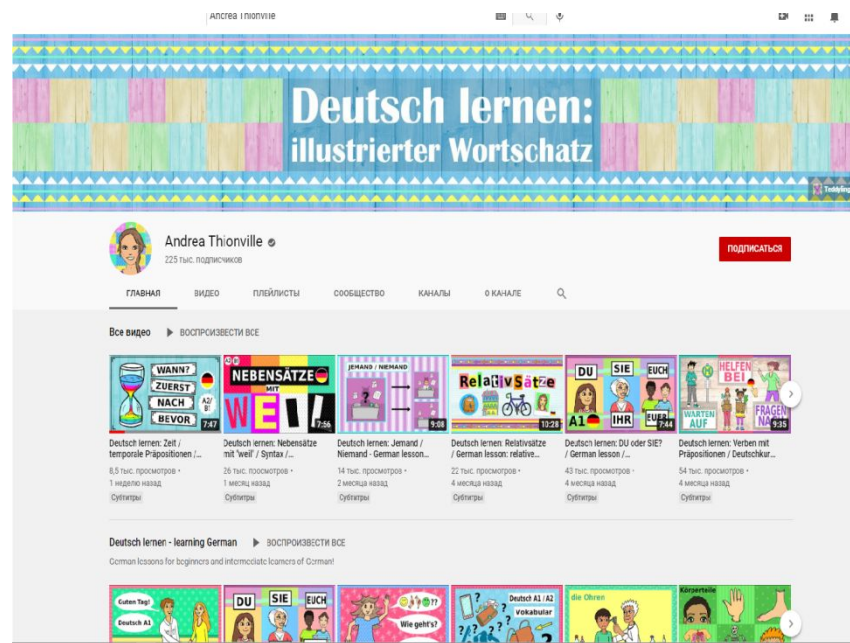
Andrea Thionville

Deutsch lernen: illustrierter Wortschatz

Andrea Thionville
225 тыс. подписчиков

ПОДПИСАТЬСЯ

ГЛАВНАЯ ВИДЕО ПЛЕЙЛИСТЫ СООБЩЕСТВО КАНАЛЫ О КАНАЛЕ

Все видео ВОСПРОИЗВЕСТИ ВСЕ

WANN? ZUERST NACH BEVOR A2/B1 7:47
Deutsch lernen: Zeit / temporale Präpositionen /...
8,5 тыс. просмотров • 1 неделю назад
Субтитры

NEBENSÄTZE MIT WEIL 7:56
Deutsch lernen: Nebensätze mit 'weil' / Syntax /...
26 тыс. просмотров • 1 месяц назад
Субтитры

JEMAND / NIEMAND 9:08
Deutsch lernen: Jemand / Niemand - German lesson...
14 тыс. просмотров • 2 месяца назад
Субтитры

RelativSätze 10:28
Deutsch lernen: Relativsätze / German lesson: relative...
22 тыс. просмотров • 4 месяца назад
Субтитры

DU SIE EUCH IHR EUER A1 7:44
Deutsch lernen: DU oder SIE? / German lesson /...
43 тыс. просмотров • 4 месяца назад
Субтитры

HELFEN BEI WARTEN AUF FRAGEN NACH 9:35
Deutsch lernen: Verben mit Präpositionen / Deutschkur...
54 тыс. просмотров • 4 месяца назад
Субтитры

Deutsch lernen - learning German ВОСПРОИЗВЕСТИ ВСЕ
German lessons for beginners and intermediate learners of German!

Guten Tag! Deutsch A1
DU SIE EUCH
Wie geht's?
Deutsch A1 / A2 vokabular
die Ohren
Körperteile